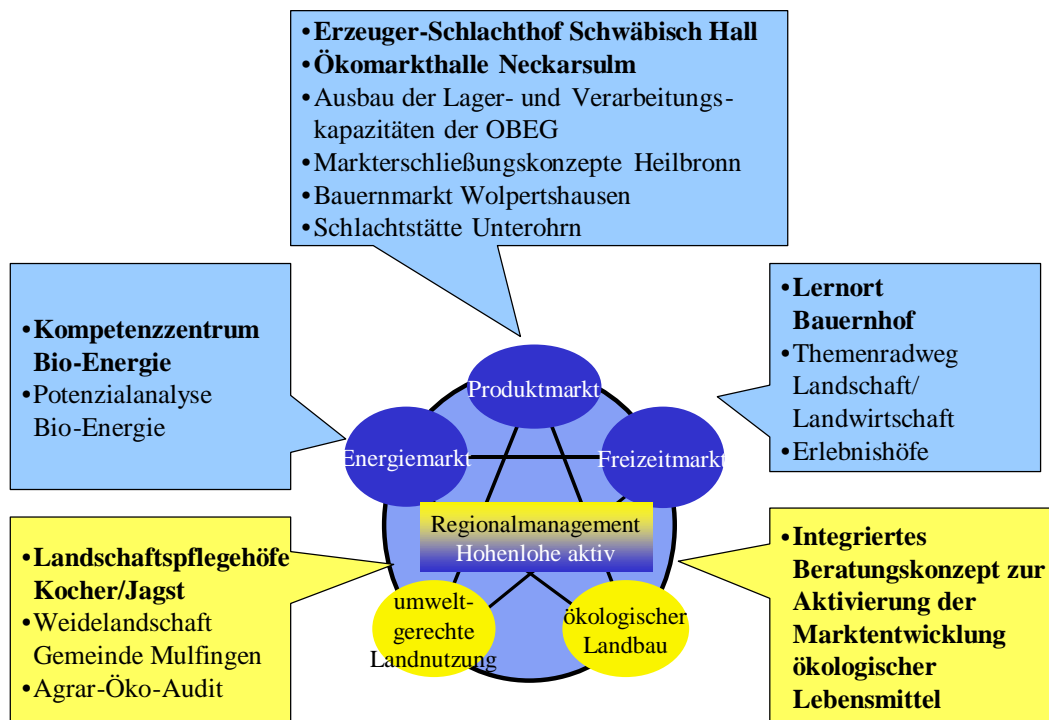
•**Erzeuger-Schlachthof Schwäbisch Hall**
•**Ökomarkthalle Neckarsulm**
•Ausbau der Lager- und Verarbeitungskapazitäten der OBEG
•Markterschließungskonzepte Heilbronn
•Bauernmarkt Wolpertshausen
•Schlachtstätte Unterohrn

•**Kompetenzzentrum Bio-Energie**
•Potenzialanalyse Bio-Energie

•**Lernort Bauernhof**
•Themenradweg Landschaft/ Landwirtschaft
•Erlebnishöfe

Produktmarkt

Energiemarkt

Freizeitmarkt

Regionalmanagement Hohenlohe aktiv

umweltgerechte Landnutzung

ökologischer Landbau

•**Landschaftspflegehöfe Kocher/Jagst**
•Weidelandschaft Gemeinde Mulfingen
•Agrar-Öko-Audit

•**Integriertes Beratungskonzept zur Aktivierung der Marktentwicklung ökologischer Lebensmittel**